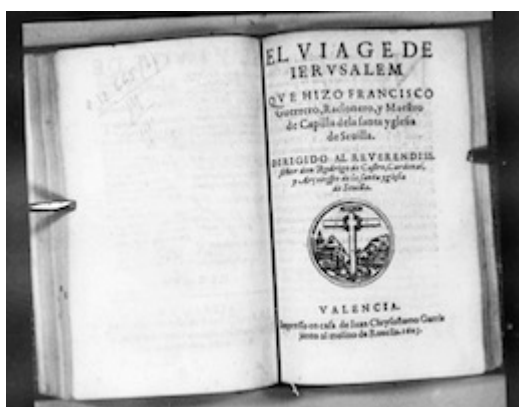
EL VIAGE DE IERVSALEM

QVE HIZO FRANCISCO Guerrero, Racionero, y Maestro de Capilla de la santa yglesia de Seuilla.

DIRIGIDO AL REVERENDISS. señor don Rodrigo de Castro, Cardenal, y Arçobispo de la santa yglesia de Seuilla.

VALENCIA.
Impresso en casa de Iuan Chrysostomo Garriz junto al molino de Rouella. 1603.